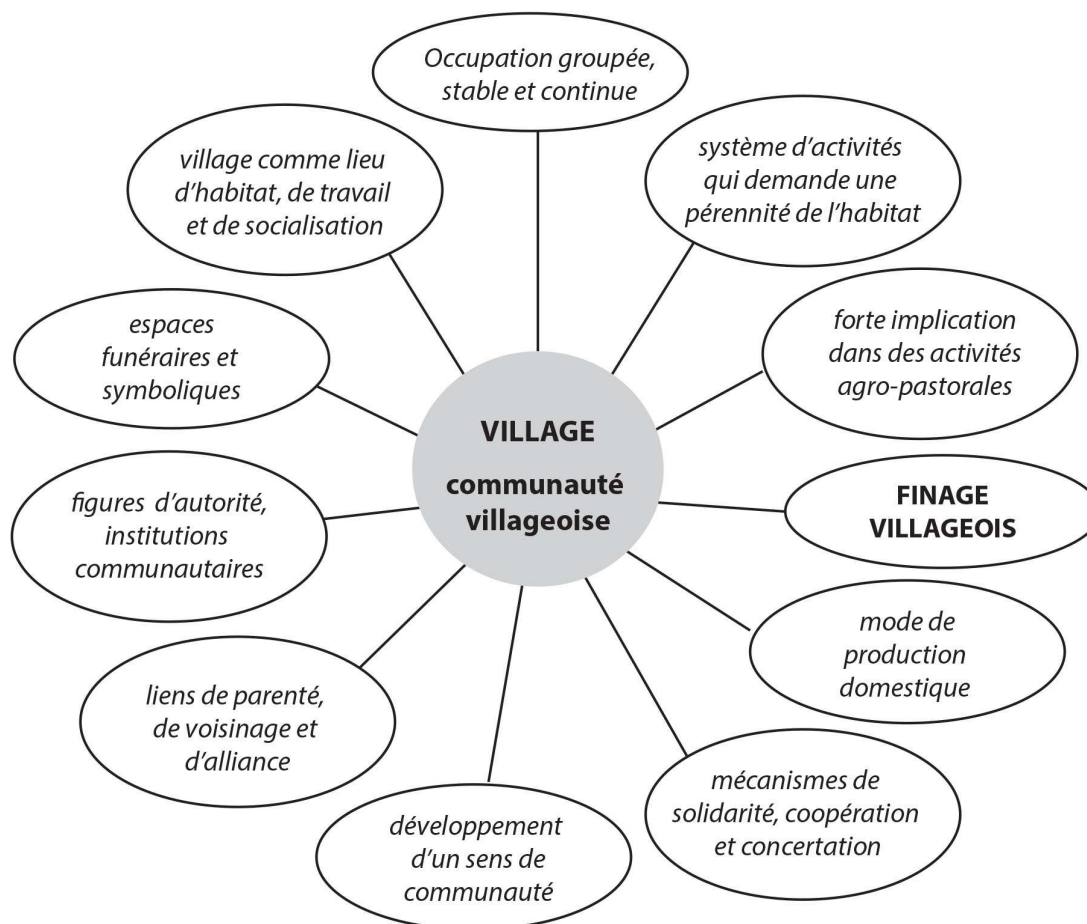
VILLAGE

communauté villageoise

Occupation groupée, stable et continue

système d'activités qui demande une pérennité de l'habitat

forte implication dans des activités agro-pastorales

FINAGE VILLAGEOIS

mode de production domestique

mécanismes de solidarité, coopération et concertation

développement d'un sens de communauté

liens de parenté, de voisinage et d'alliance

figures d'autorité, institutions communautaires

espaces funéraires et symboliques

village comme lieu d'habitat, de travail et de socialisation